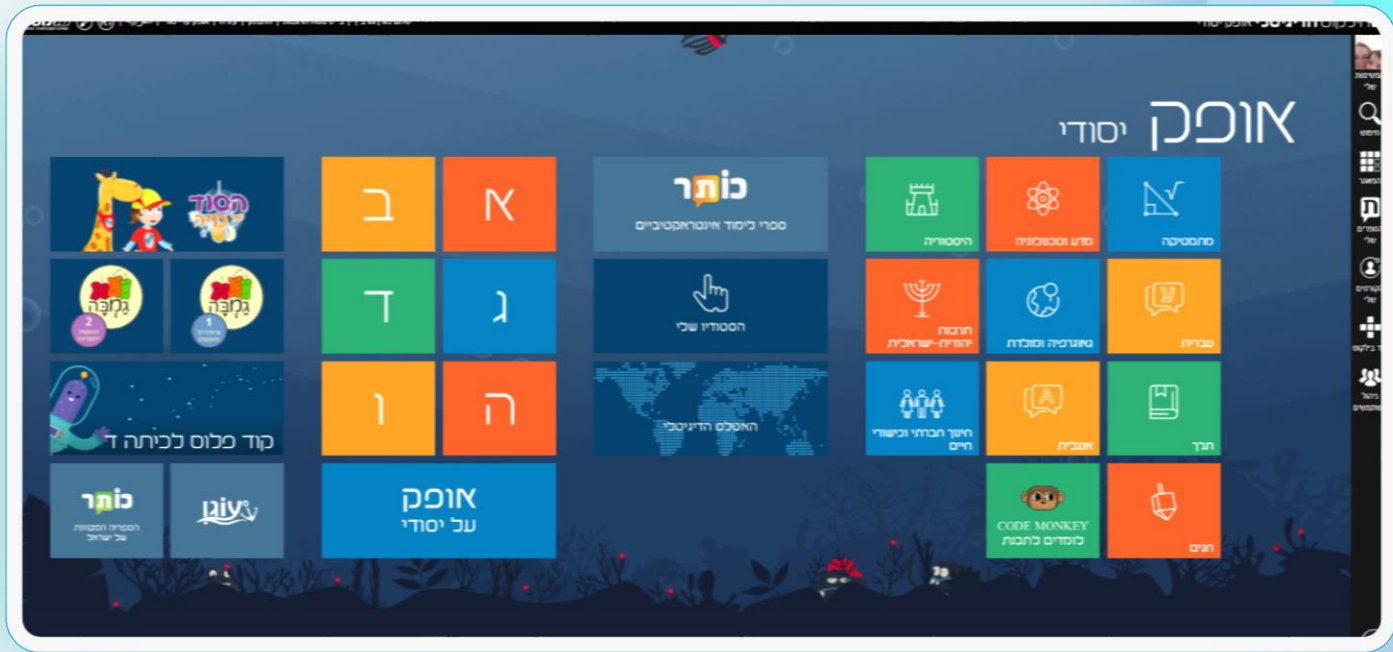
אופק יסודי

מתמטיקה
מדע וטכנולוגיה
היסטוריה
עברית
גאוגרפיה ומולדת
תרבות יהודית-ישראלית
תנך
אנגלית
חינוך חברתי וכישורי חיים
חגים
CODE MONKEY
לומדים לתכנת

כותר
ספרי לימוד אינטראקטיביים
הסטודיו שלי
האטלס הדיגיטלי

א
ב
ג
ד
ה
ו
אופק
על יסודי

הסוד
גמבה
גמבה
1
2
קוד פלוס לכיתה ד
עוגן
כותר
הספריה המקוונת של ישראל

המרחב שלי
חיפוש
האפליקציות
הספרים שלי
הקורסים שלי
ניהול תלמידים